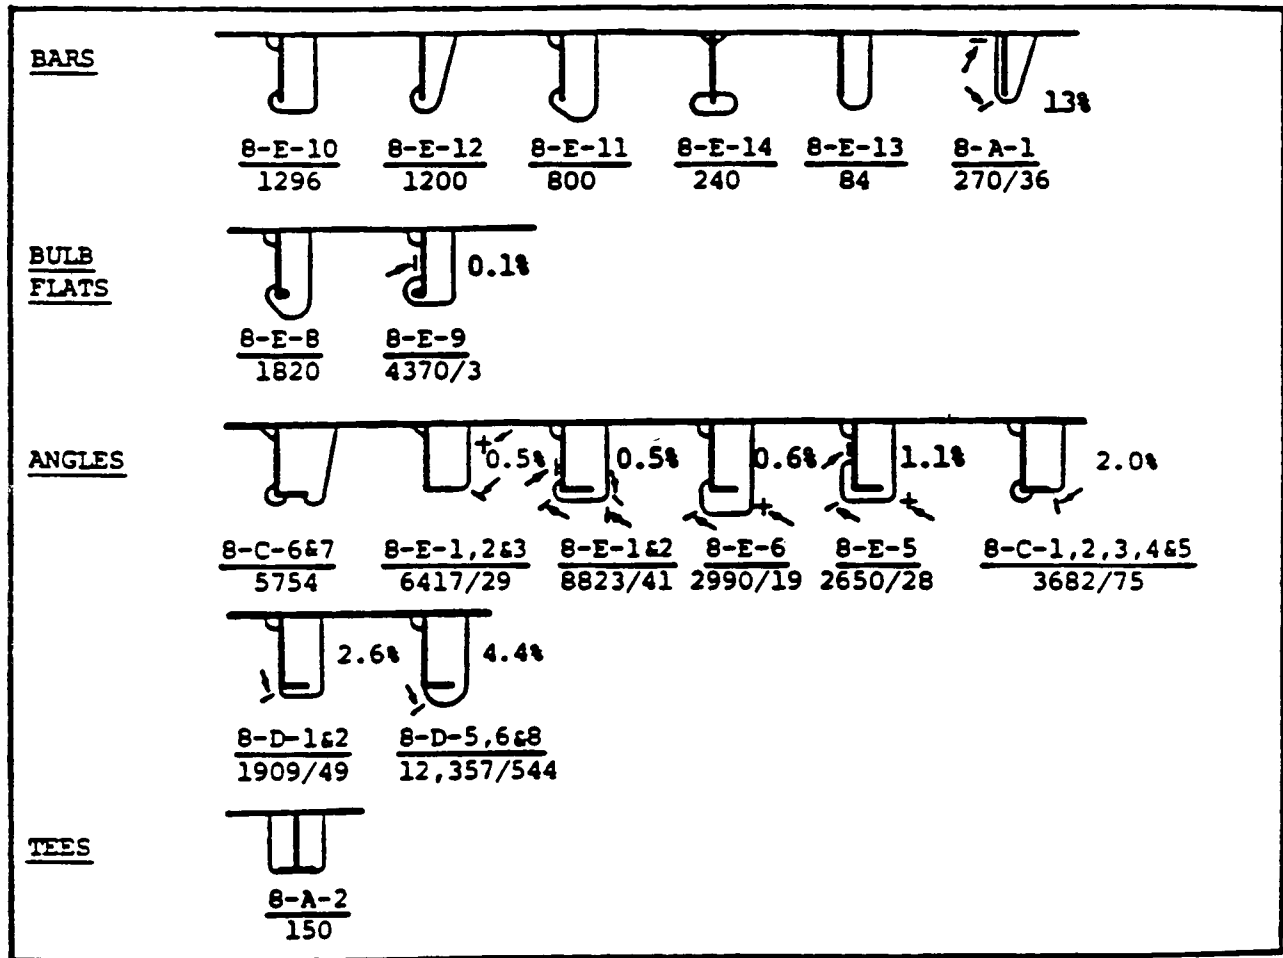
BARS

13%

$\frac{8\text{-E-10}}{1296}$ $\frac{8\text{-E-12}}{1200}$ $\frac{8\text{-E-11}}{800}$ $\frac{8\text{-E-14}}{240}$ $\frac{8\text{-E-13}}{84}$ $\frac{8\text{-A-1}}{270/36}$

BULB FLATS

0.1%

$\frac{8\text{-E-8}}{1820}$ $\frac{8\text{-E-9}}{4370/3}$

ANGLES

0.5% 0.5% 0.6% 1.1% 2.0%

$\frac{8\text{-C-6\&7}}{5754}$ $\frac{8\text{-E-1,2\&3}}{6417/29}$ $\frac{8\text{-E-1\&2}}{8823/41}$ $\frac{8\text{-E-6}}{2990/19}$ $\frac{8\text{-E-5}}{2650/28}$ $\frac{8\text{-C-1,2,3,4\&5}}{3682/75}$

2.6% 4.4%

$\frac{8\text{-D-1\&2}}{1909/49}$ $\frac{8\text{-D-5,6\&8}}{12,357/544}$

TEES

$\frac{8\text{-A-2}}{150}$